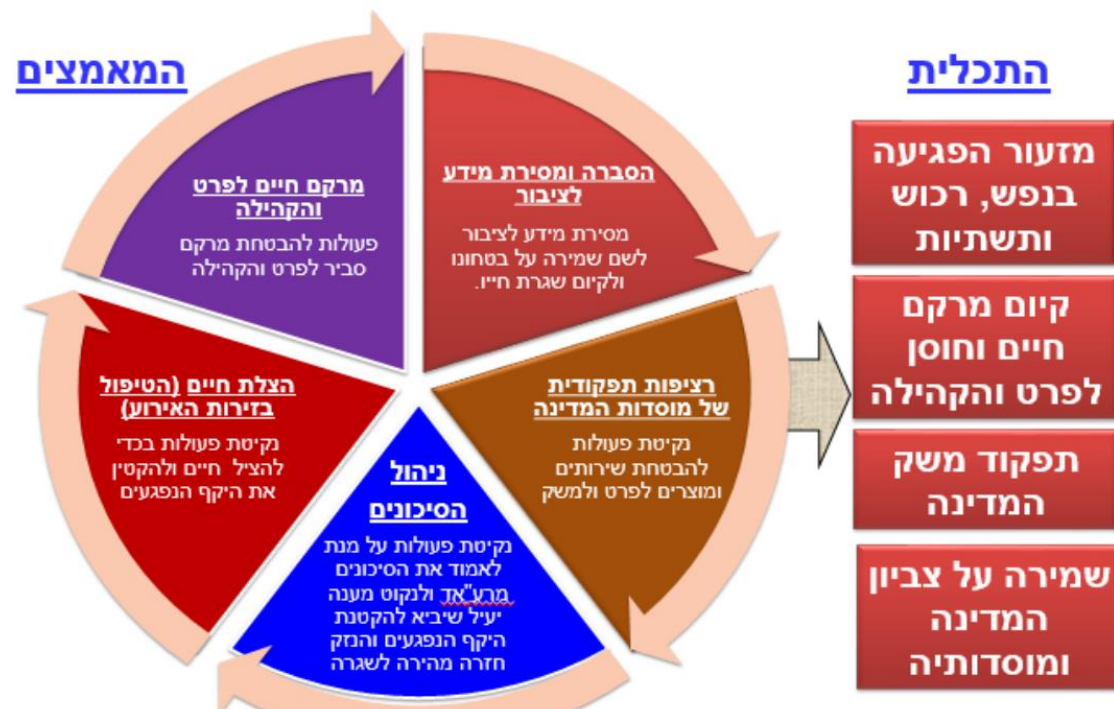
התכלית

מזעור הפגיעה בנפש, רכוש ותשתיות

קיום מרקם חיים וחוסן לפרט והקהילה

תפקוד משק המדינה

שמירה על צביון המדינה ומוסדותיה

המאמצים

הסברה ומסירת מידע לציבור
מסירת מידע לציבור לשם שמירה על בטחונו ולקיום שגרת חייו.

רציפות תפקודית של מוסדות המדינה
נקיטת פעולות להבטחת שירותים ומוצרים לפרט ולמשק

ניהול הסיכונים
נקיטת פעולות על מנת לאמוד את הסיכונים מרע"אד ולנקוט מענה יעיל שיביא להקטנת היקף הנפגעים והנזק חזרה מהירה לשגרה

הצלת חיים (הטיפול בזירות האירוע)
נקיטת פעולות בכדי להציל חיים ולהקטין את היקף הנפגעים

מרקם חיים לפרט והקהילה
פעולות להבטחת מרקם סביר לפרט והקהילה